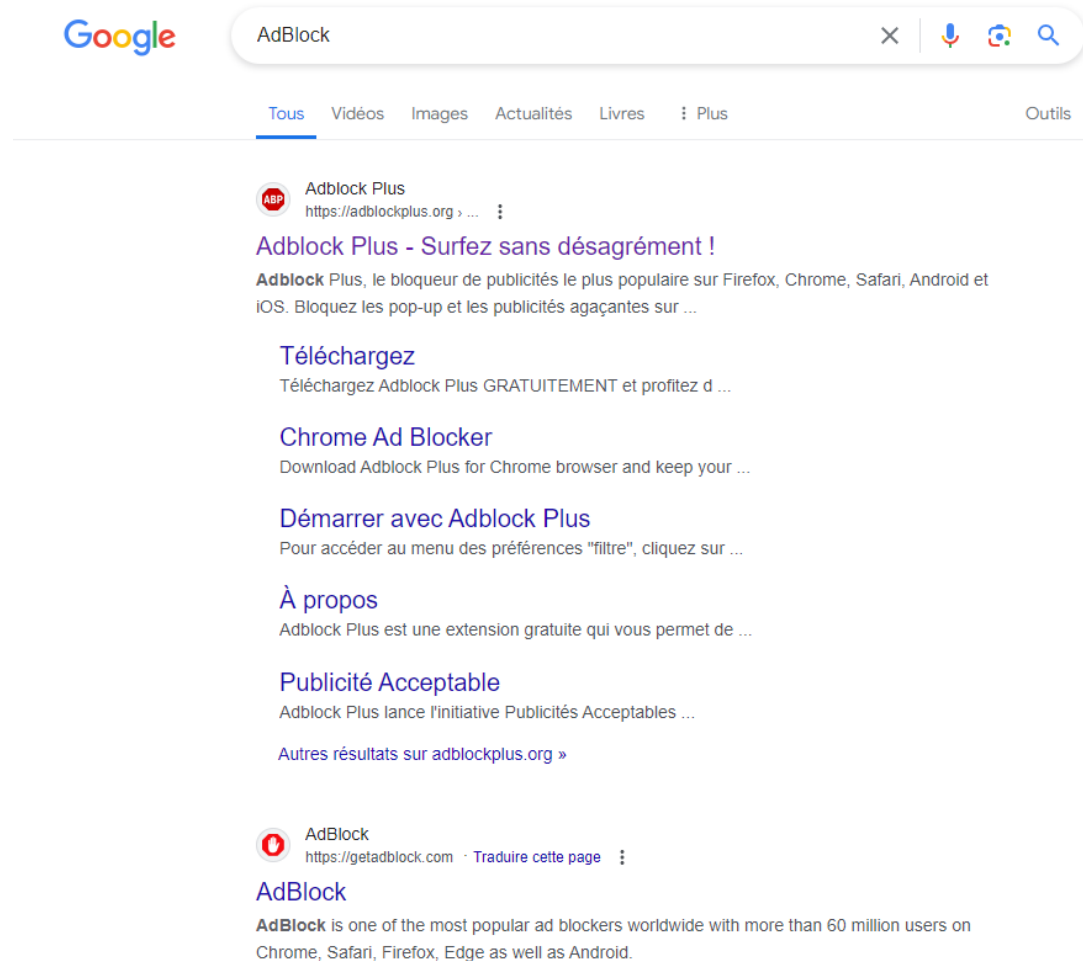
Google

AdBlock

Tous Vidéos Images Actualités Livres ⋮ Plus Outils

ABP
Adblock Plus
https://adblockplus.org › ...

Adblock Plus - Surfez sans désagrément !
Adblock Plus, le bloqueur de publicités le plus populaire sur Firefox, Chrome, Safari, Android et iOS. Bloquez les pop-up et les publicités agaçantes sur ...

Téléchargez
Téléchargez Adblock Plus GRATUITEMENT et profitez d ...

Chrome Ad Blocker
Download Adblock Plus for Chrome browser and keep your ...

Démarrer avec Adblock Plus
Pour accéder au menu des préférences "filtre", cliquez sur ...

À propos
Adblock Plus est une extension gratuite qui vous permet de ...

Publicité Acceptable
Adblock Plus lance l'initiative Publicités Acceptables ...

Autres résultats sur adblockplus.org »

AdBlock
https://getadblock.com · Traduire cette page

AdBlock
AdBlock is one of the most popular ad blockers worldwide with more than 60 million users on Chrome, Safari, Firefox, Edge as well as Android.